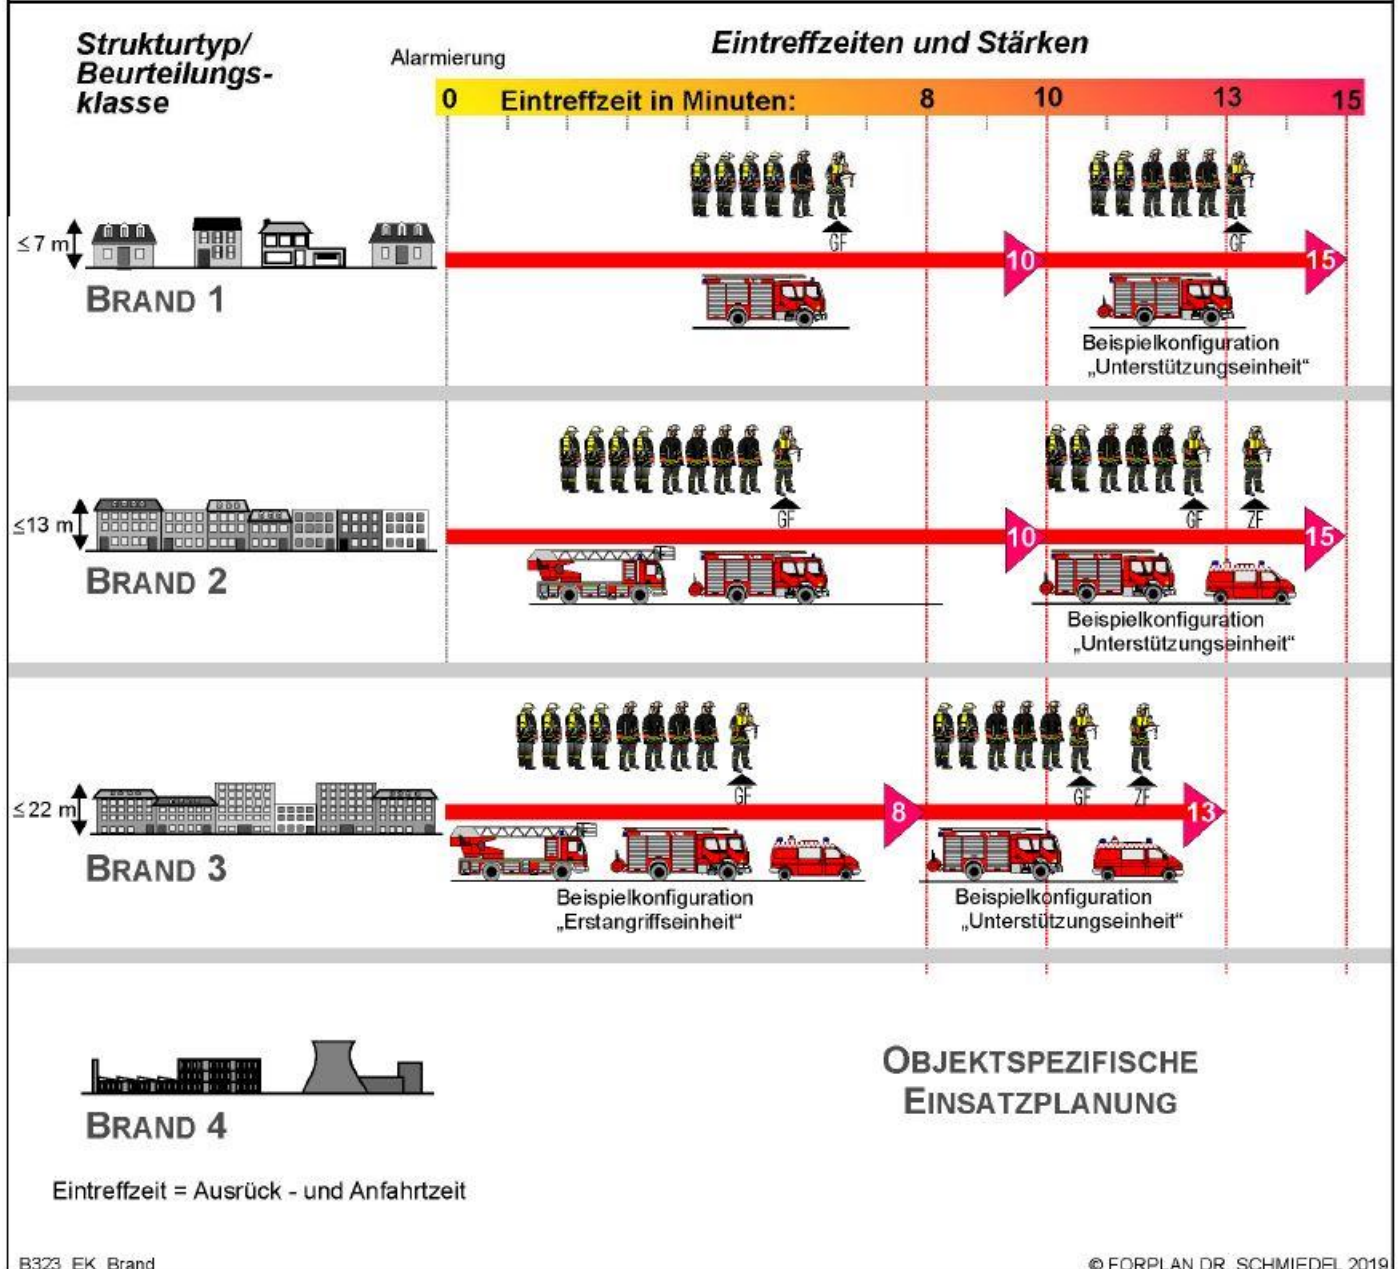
Strukturtyp/ Beurteilungsklasse

Alarmierung

Eintreffzeiten und Stärken

0 Eintreffzeit in Minuten: 8 10 13 15

≤ 7 m

BRAND 1

GF

10

GF

15

Beispielkonfiguration „Unterstützungseinheit“

≤13 m

BRAND 2

GF

10

GF ZF

15

Beispielkonfiguration „Unterstützungseinheit“

≤22 m

BRAND 3

GF

8

GF ZF

13

Beispielkonfiguration „Erstangriffseinheit“

Beispielkonfiguration „Unterstützungseinheit“

BRAND 4

OBJEKTSPEZIFISCHE EINSATZPLANUNG

Eintreffzeit = Ausrück - und Anfahrtzeit

B323_EK_Brand

© FORPLAN DR. SCHMIEDEL 2019